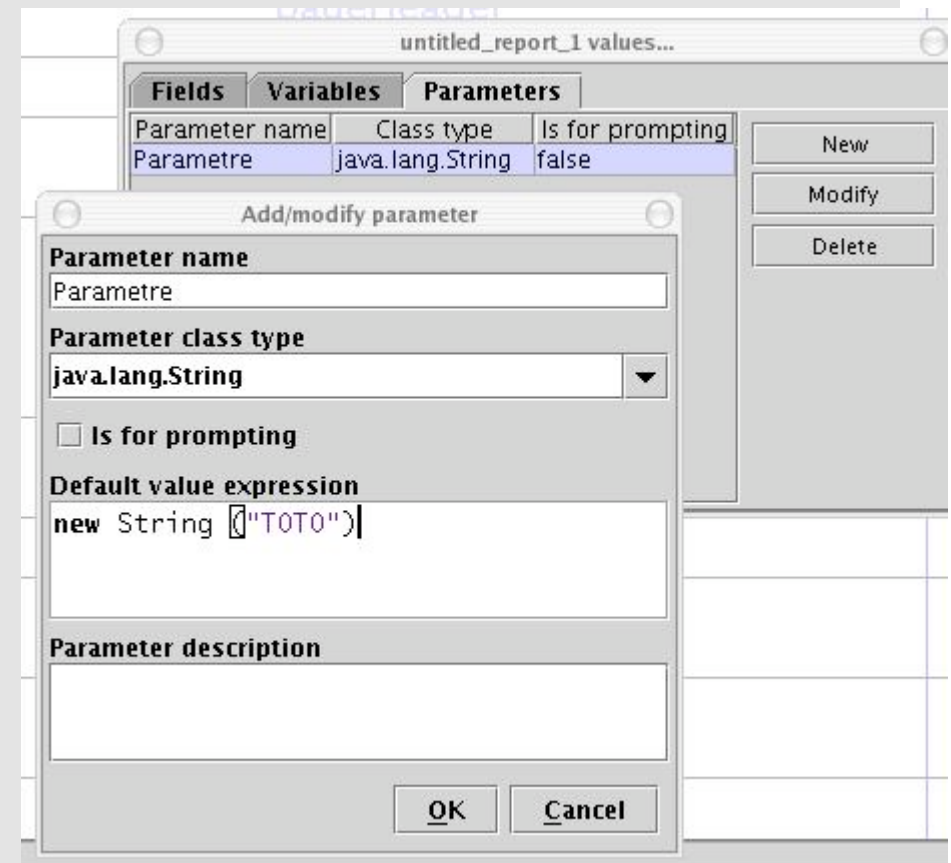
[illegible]

untitled_report_1 values...

Fields | Variables | Parameters

| Parameter name | Class type | Is for prompting |
|---|---|---|
| Parametre | java.lang.String | false |

New

Modify

Delete

Add/modify parameter

Parameter name

Parametre

Parameter class type

java.lang.String

Is for prompting

Default value expression

new String ("TOTO")

Parameter description

OK

Cancel